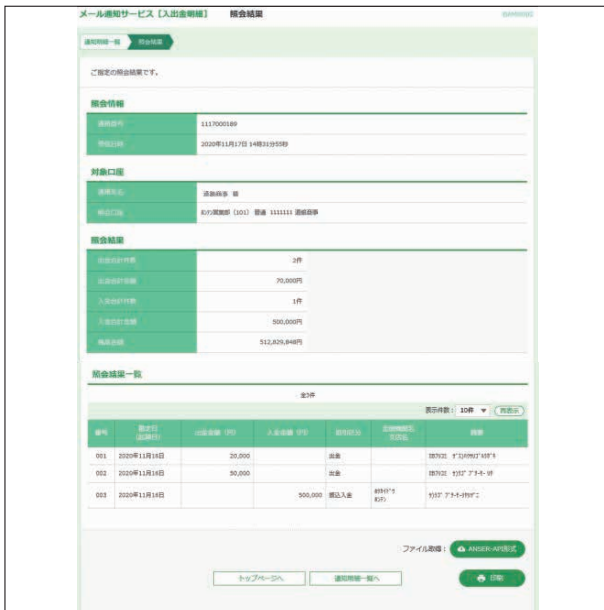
メール通知サービス【入出金明細】 照会結果

通知明細一覧 照会結果

ご指定の照会結果です。

照会情報

| 通知番号 | 1117000189 |
|---|---|
| 受信日時 | 2020年11月17日 14時31分55秒 |

対象口座

| 通知先名 | 通知商事 様 |
|---|---|
| 照会口座 | 松江営業部（101） 普通 1111111 通知商事 |

照会結果

| 出金合計件数 | 2件 |
|---|---|
| 出金合計金額 | 70,000円 |
| 入金合計件数 | 1件 |
| 入金合計金額 | 500,000円 |
| 残高金額 | 512,829,848円 |

照会結果一覧

全3件

表示件数： 10件 再表示

| 番号 | 取引日 (起算日) | 出金金額（円） | 入金金額（円） | 取引区分 | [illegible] | 摘要 |
|---|---|---|---|---|---|---|
| 001 | 2020年11月16日 | 20,000 | | 出金 | | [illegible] |
| 002 | 2020年11月16日 | 50,000 | | 出金 | | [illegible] |
| 003 | 2020年11月16日 | | 500,000 | 振込入金 | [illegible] | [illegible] |

ファイル取得： ANSER-API形式

トップページへ 通知明細一覧へ 印刷